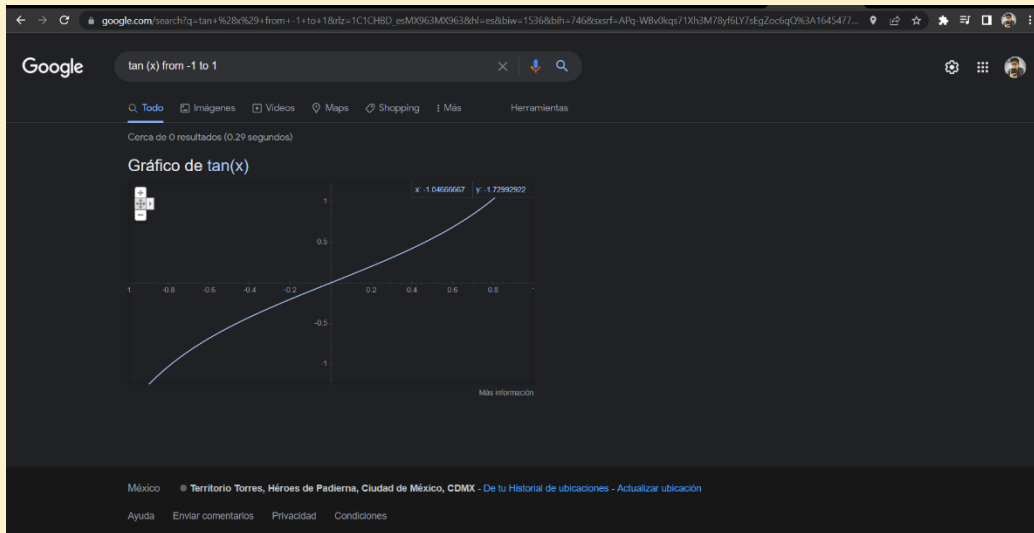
google.com/search?q=tan+%28x%29+from+-1+to+1&rlz=1C1CHBD_esMX963MX963&hl=es&biw=1536&bih=746&sxsrf=APq-WBv0kqs71Xh3M78yf6LY7sEgZoc6qQ%3A1645477...

Google

tan (x) from -1 to 1

Todo Imágenes Videos Maps Shopping Más Herramientas

Cerca de 0 resultados (0.29 segundos)

Gráfico de tan(x)

x: -1.04666667 y: -1.72992922

1
0.5
-0.5
-1

1 -0.8 -0.6 -0.4 -0.2 0.2 0.4 0.6 0.8

Más información

México ● Territorio Torres, Héroes de Padierna, Ciudad de México, CDMX - De tu Historial de ubicaciones - Actualizar ubicación

Ayuda Enviar comentarios Privacidad Condiciones